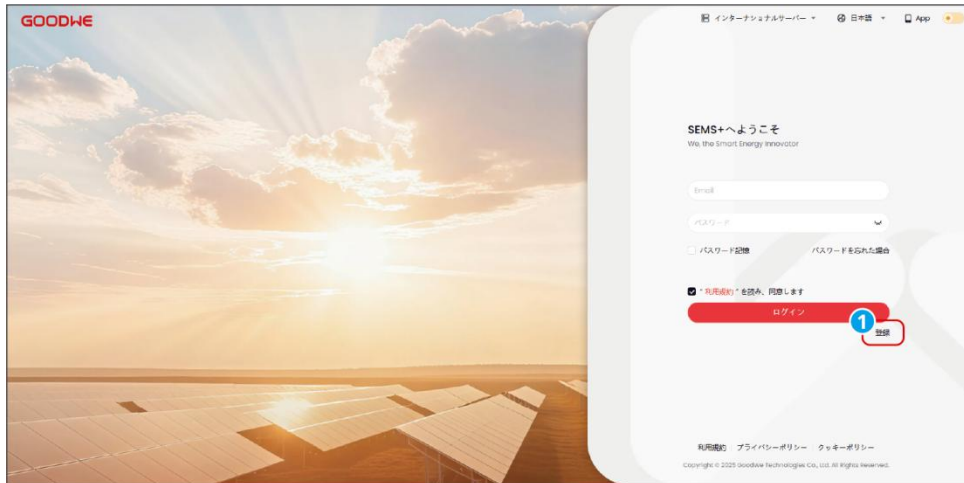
GOODWE

インターナショナルサーバー ▾　日本語 ▾　App

SEMS+へようこそ
We, the Smart Energy Innovator

Email

パスワード

パスワード記憶　パスワードを忘れた場合

"利用規約"を読み、同意します

ログイン

1

登録

利用規約 | プライバシーポリシー | クッキーポリシー

Copyright © 2025 GoodWe Technologies Co., Ltd. All Rights Reserved.